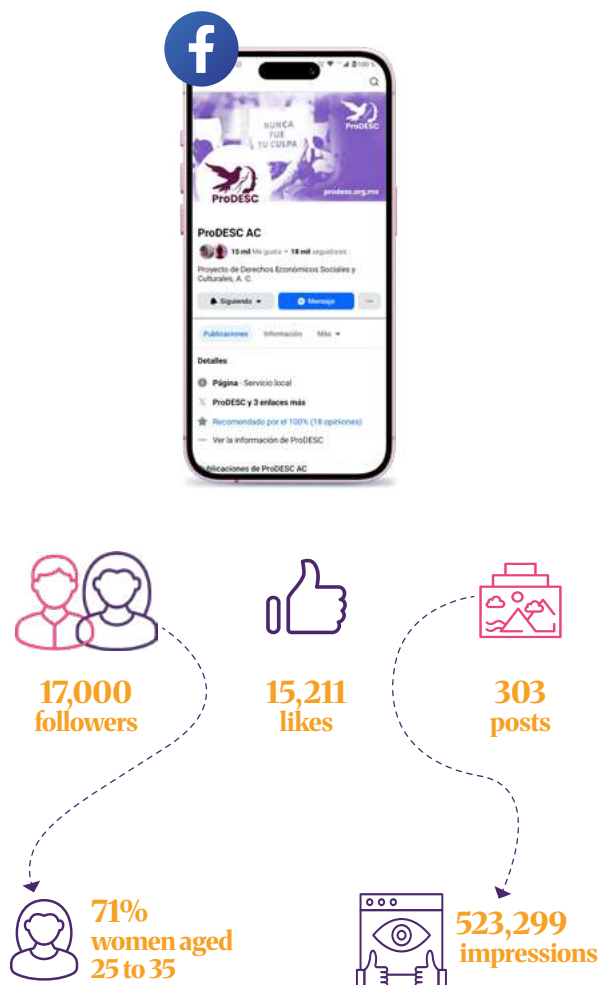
f

NUNCA FUE TU CULPA

ProDESC

ProDESC

prodesc.org.mx

ProDESC AC

15 mil Me gusta • 18 mil seguidores

Proyecto de Derechos Económicos Sociales y Culturales, A. C.

Siguiendo

Mensaje

...

Publicaciones

Información

Más

Detalles

Página · Servicio local

ProDESC y 3 enlaces más

Recomendado por el 100% (18 opiniones)

Ver la información de ProDESC

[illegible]blicaciones de ProDESC AC

17,000
followers

15,211
likes

303
posts

71%
women aged
25 to 35

523,299
impressions